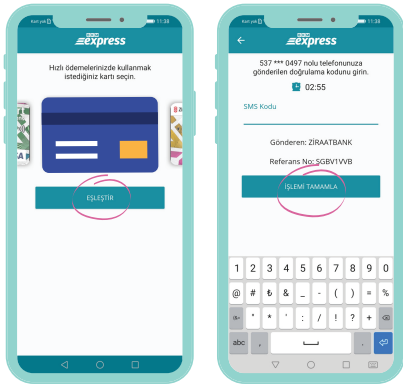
Kart yok 11:38

express

Hızlı ödemelerinizde kullanmak istediğiniz kartı seçin.

EŞLEŞTİR

Kart yok 11:38

express

537 *** 0497 nolu telefonunuza gönderilen doğrulama kodunu girin.

02:55

SMS Kodu

Gönderen: ZİRAATBANK

Referans No: SGBV1VVB

İŞLEMİ TAMAMLA

1 2 3 4 5 6 7 8 9 0

@ # & _ - ( ) = %

" * ' : / ! ? +

abc ,  .